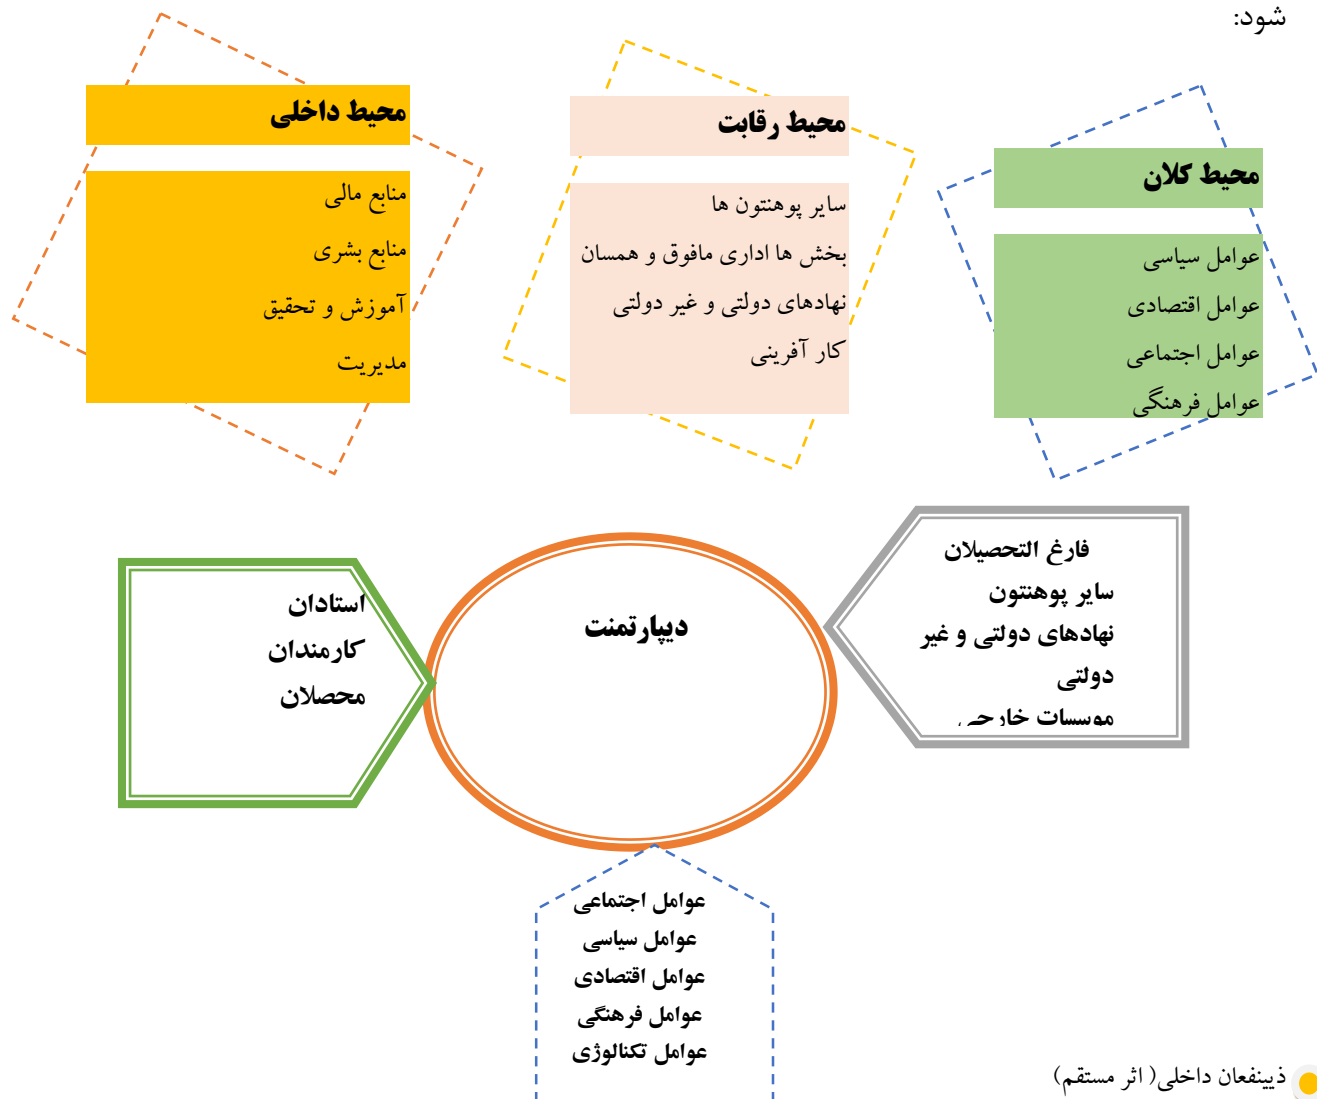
شود:

محیط کلان
عوامل سیاسی
عوامل اقتصادی
عوامل اجتماعی
عوامل فرهنگی

محیط رقابت
سایر پوهنتون ها
بخش ها اداری مافوق و همسان
نهادهای دولتی و غیر دولتی
کار آفرینی

محیط داخلی
منابع مالی
منابع بشری
آموزش و تحقیق
مدیریت

فارغ التحصیلان
سایر پوهنتون
نهادهای دولتی و غیر دولتی
موسسات خارجی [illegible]

دیپارتمنت

استادان
کارمندان
محصلان

عوامل اجتماعی
عوامل سیاسی
عوامل اقتصادی
عوامل فرهنگی
عوامل تکنالوژی

ذینفعان داخلی( اثر مستقم)